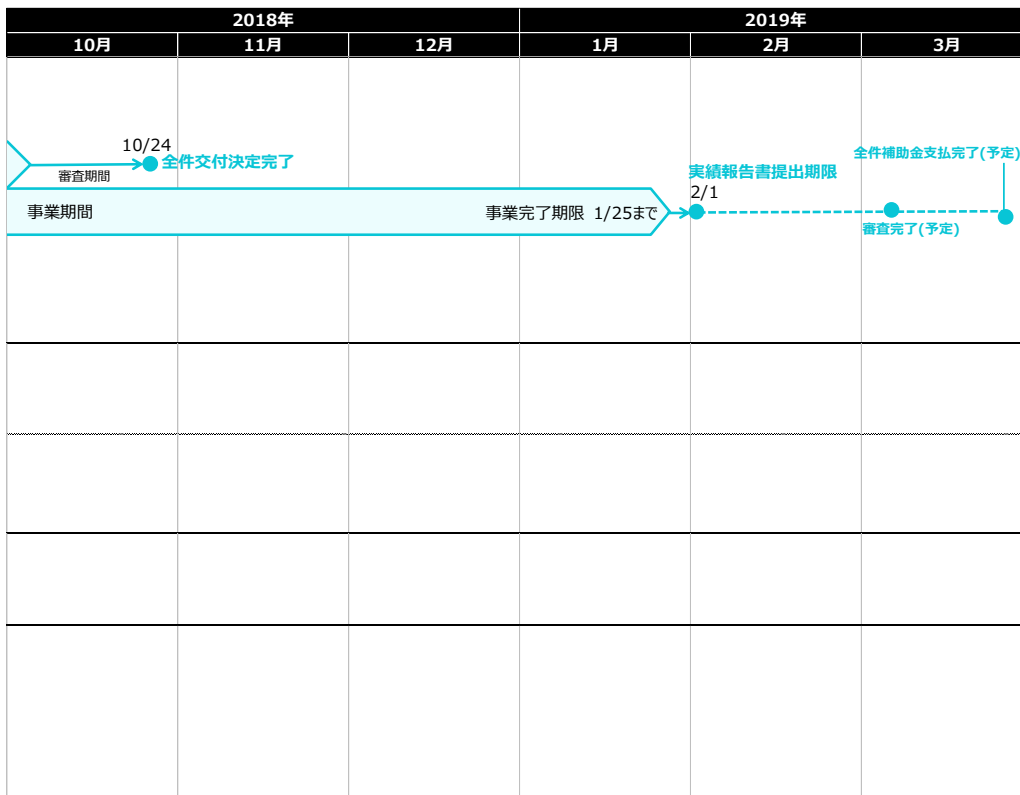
| 2018年 | | | 2019年 | | |
|---|---|---|---|---|---|
| 10月 | 11月 | 12月 | 1月 | 2月 | 3月 |

10/24
全件交付決定完了
審査期間

全件補助金支払完了(予定)
実績報告書提出期限
2/1

事業期間
事業完了期限 1/25まで

審査完了(予定)